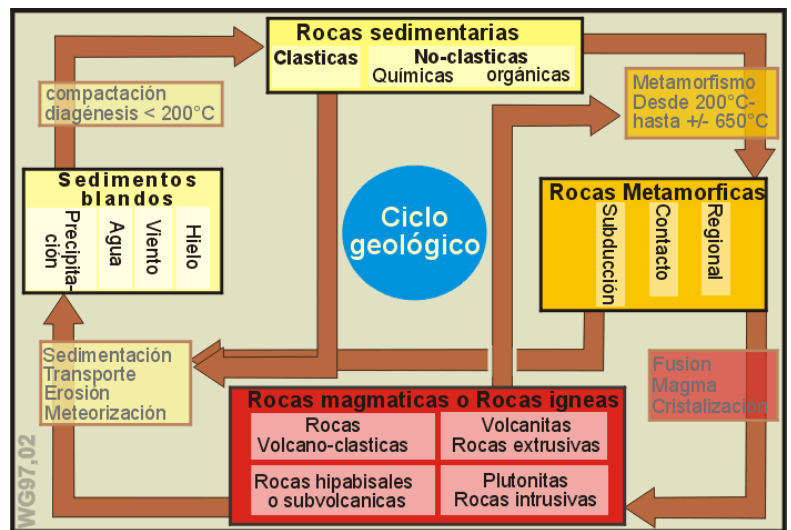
Rocas sedimentarias
Clasticas
No-clasticas
Químicas orgánicas

compactación
diagénesis < 200°C

Metamorfismo
Desde 200°C-
hasta +/- 650°C

Sedimentos blandos
Precipita-ción
Agua
Viento
Hielo

Ciclo geológico

Rocas Metamorficas
Subducción
Contacto
Regional

Sedimentación
Transporte
Erosión
Meteorización

Fusion
Magma
Cristalizacion

Rocas magmaticas o Rocas igneas

| Rocas Volcano-clasticas | Volcanitas Rocas extrusivas |
|---|---|
| Rocas hipabisales o subvolcanicas | Plutonitas Rocas intrusivas |

WG97,02